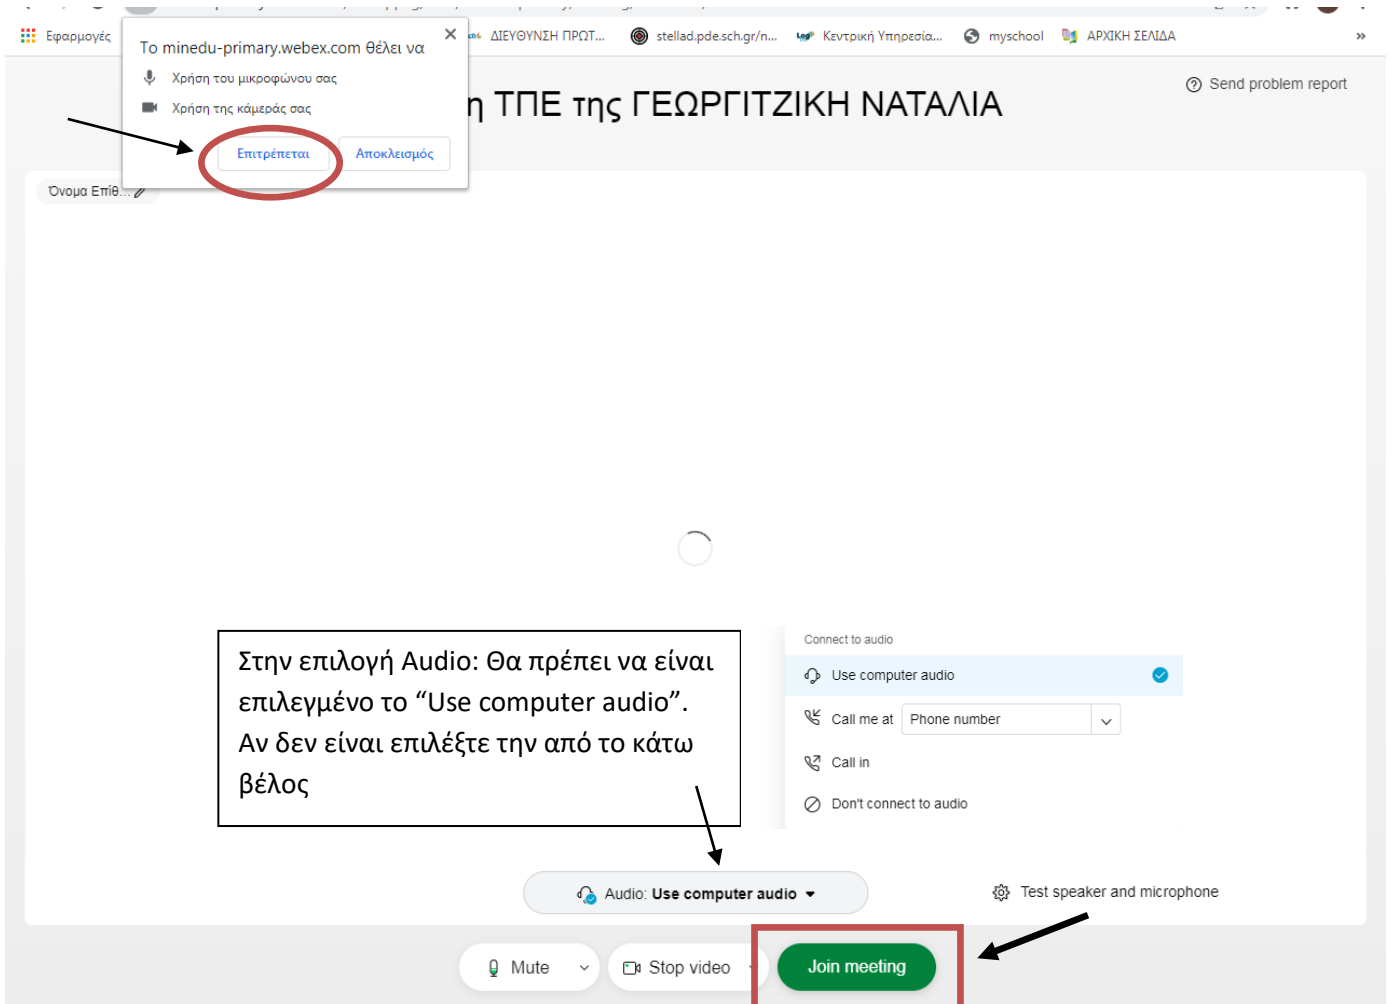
Εφαρμογές

Το minedu-primary.webex.com θέλει να
Χρήση του μικροφώνου σας
Χρήση της κάμεράς σας
Επιτρέπεται
Αποκλεισμός

ΔΙΕΥΘΥΝΣΗ ΠΡΩΤ... stellad.pde.sch.gr/n... Κεντρική Υπηρεσία... myschool ΑΡΧΙΚΗ ΣΕΛΙΔΑ

η ΤΠΕ της ΓΕΩΡΓΙΤΖΙΚΗ ΝΑΤΑΛΙΑ

Send problem report

Όνομα Επίθ...

Στην επιλογή Audio: Θα πρέπει να είναι επιλεγμένο το “Use computer audio”. Αν δεν είναι επιλέξτε την από το κάτω βέλος

Connect to audio
Use computer audio
Call me at
Phone number
Call in
Don't connect to audio

Audio: Use computer audio
Test speaker and microphone

Mute
Stop video
Join meeting